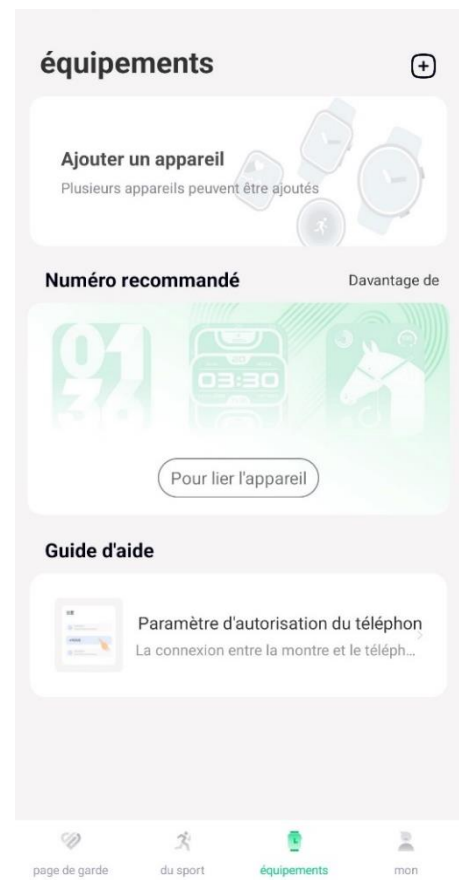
équipements

Ajouter un appareil
Plusieurs appareils peuvent être ajoutés

Numéro recommandé
Davantage de

01
30

03:30

Pour lier l'appareil

Guide d'aide

Paramètre d'autorisation du téléphon
La connexion entre la montre et le téléph...

page de garde
du sport
équipements
mon